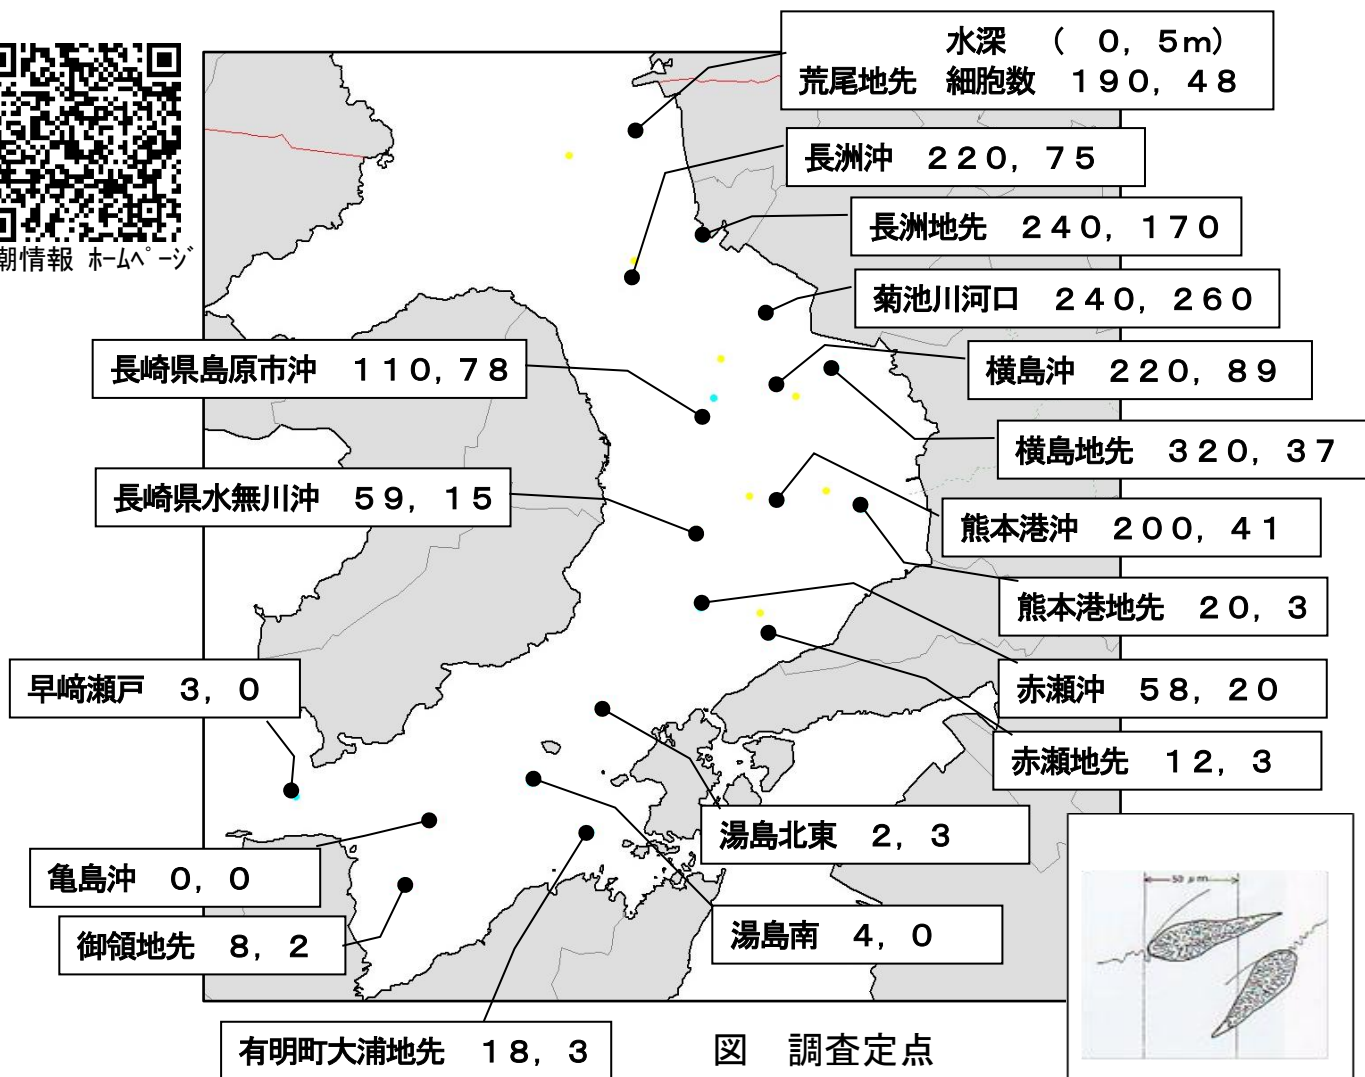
潮情報 ﾎｰﾑﾍﾟｰｼﾞ

水深 （ 0，5m）
荒尾地先 細胞数 １９０，４８

長洲沖 ２２０，７５

長洲地先 ２４０，１７０

菊池川河口 ２４０，２６０

長崎県島原市沖 １１０，７８

横島沖 ２２０，８９

横島地先 ３２０，３７

長崎県水無川沖 ５９，１５

熊本港沖 ２００，４１

熊本港地先 ２０，３

早﨑瀬戸 ３，０

赤瀬沖 ５８，２０

赤瀬地先 １２，３

湯島北東 ２，３

亀島沖 ０，０

御領地先 ８，２

湯島南 ４，０

有明町大浦地先 １８，３

図 調査定点

50 μm